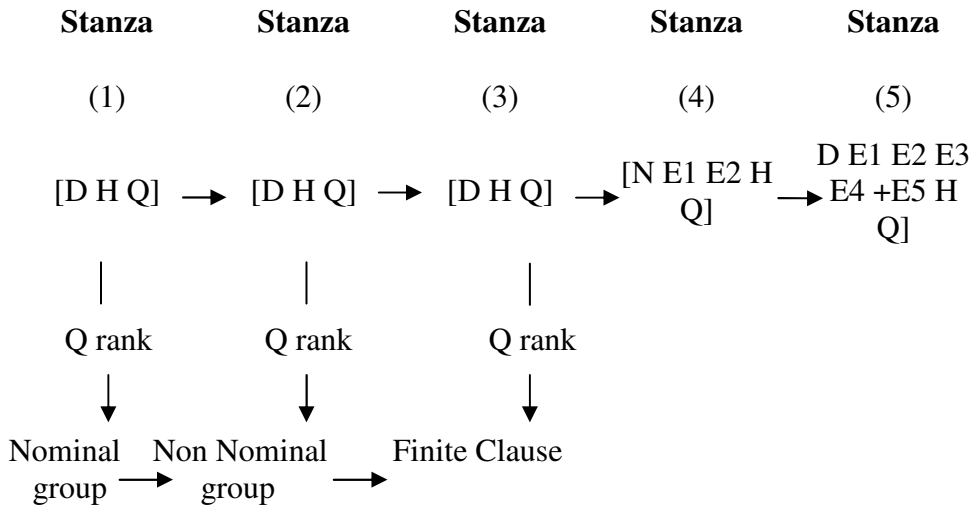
**Stanza** **Stanza** **Stanza** **Stanza** **Stanza**

(1) (2) (3) (4) (5)

[D H Q] → [D H Q] → [D H Q] → [N E1 E2 H Q] → D E1 E2 E3 E4 +E5 H Q]

Q rank Q rank Q rank

Nominal group → Non Nominal group → Finite Clause